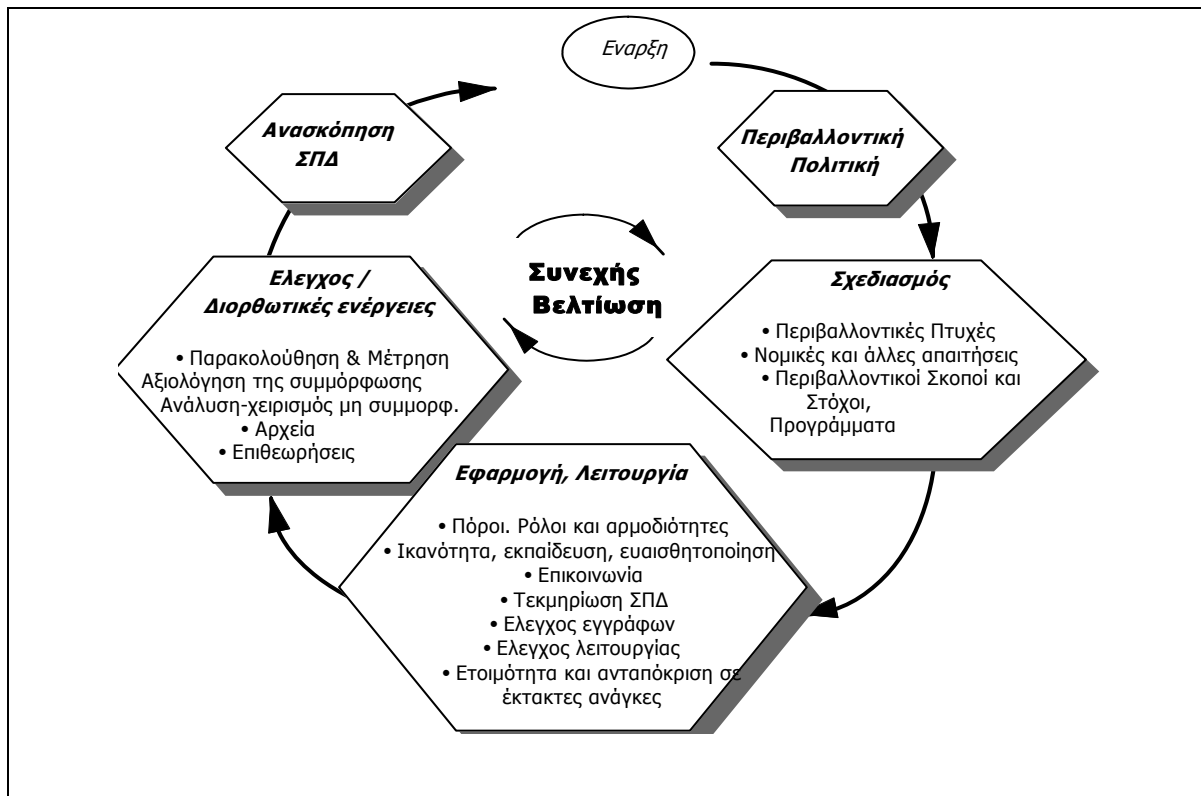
Εναρξη

Ανασκόπηση ΣΠΔ

Περιβαλλοντική Πολιτική

Συνεχής Βελτίωση

Ελεγχος / Διορθωτικές ενέργειες

• Παρακολούθηση & Μέτρηση
Αξιολόγηση της συμμόρφωσης
Ανάλυση-χειρισμός μη συμμορφ.
• Αρχεία
• Επιθεωρήσεις

Σχεδιασμός

• Περιβαλλοντικές Πτυχές
• Νομικές και άλλες απαιτήσεις
• Περιβαλλοντικοί Σκοποί και Στόχοι,
Προγράμματα

Εφαρμογή, Λειτουργία

• Πόροι. Ρόλοι και αρμοδιότητες
• Ικανότητα, εκπαίδευση, ευαισθητοποίηση
• Επικοινωνία
• Τεκμηρίωση ΣΠΔ
• Ελεγχος εγγράφων
• Ελεγχος λειτουργίας
• Ετοιμότητα και ανταπόκριση σε έκτακτες ανάγκες